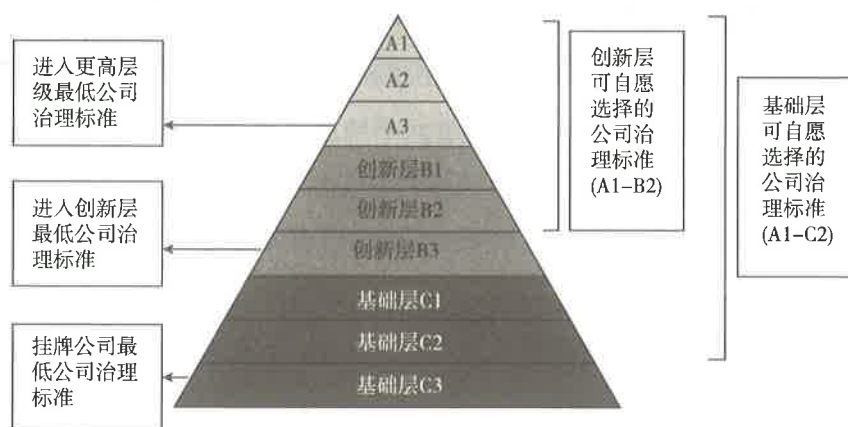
进入更高层级最低公司治理标准

进入创新层最低公司治理标准

挂牌公司最低公司治理标准

A1

A2

A3

创新层B1

创新层B2

创新层B3

基础层C1

基础层C2

基础层C3

创新层可自愿选择的公司治理标准(A1–B2)

基础层可自愿选择的公司治理标准(A1–C2)